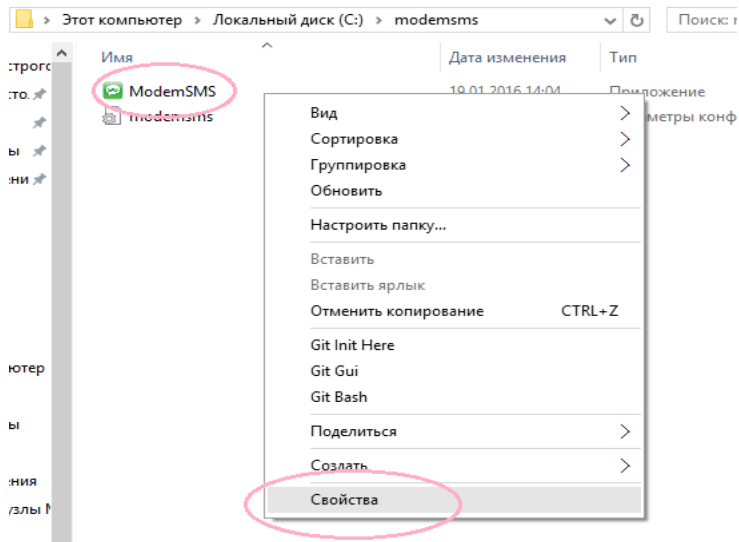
Этот компьютер > Локальный диск (C:) > modemsms
Поиск: m

строго
сто.
ы
ени

ютер
ы
ения
узлы N

Имя
Дата изменения
Тип
ModemSMS
19.01.2016 14:04
Приложение
modemsms
метры конф

Вид
Сортировка
Группировка
Обновить
Настроить папку...
Вставить
Вставить ярлык
Отменить копирование CTRL+Z
Git Init Here
Git Gui
Git Bash
Поделиться
Создать
Свойства